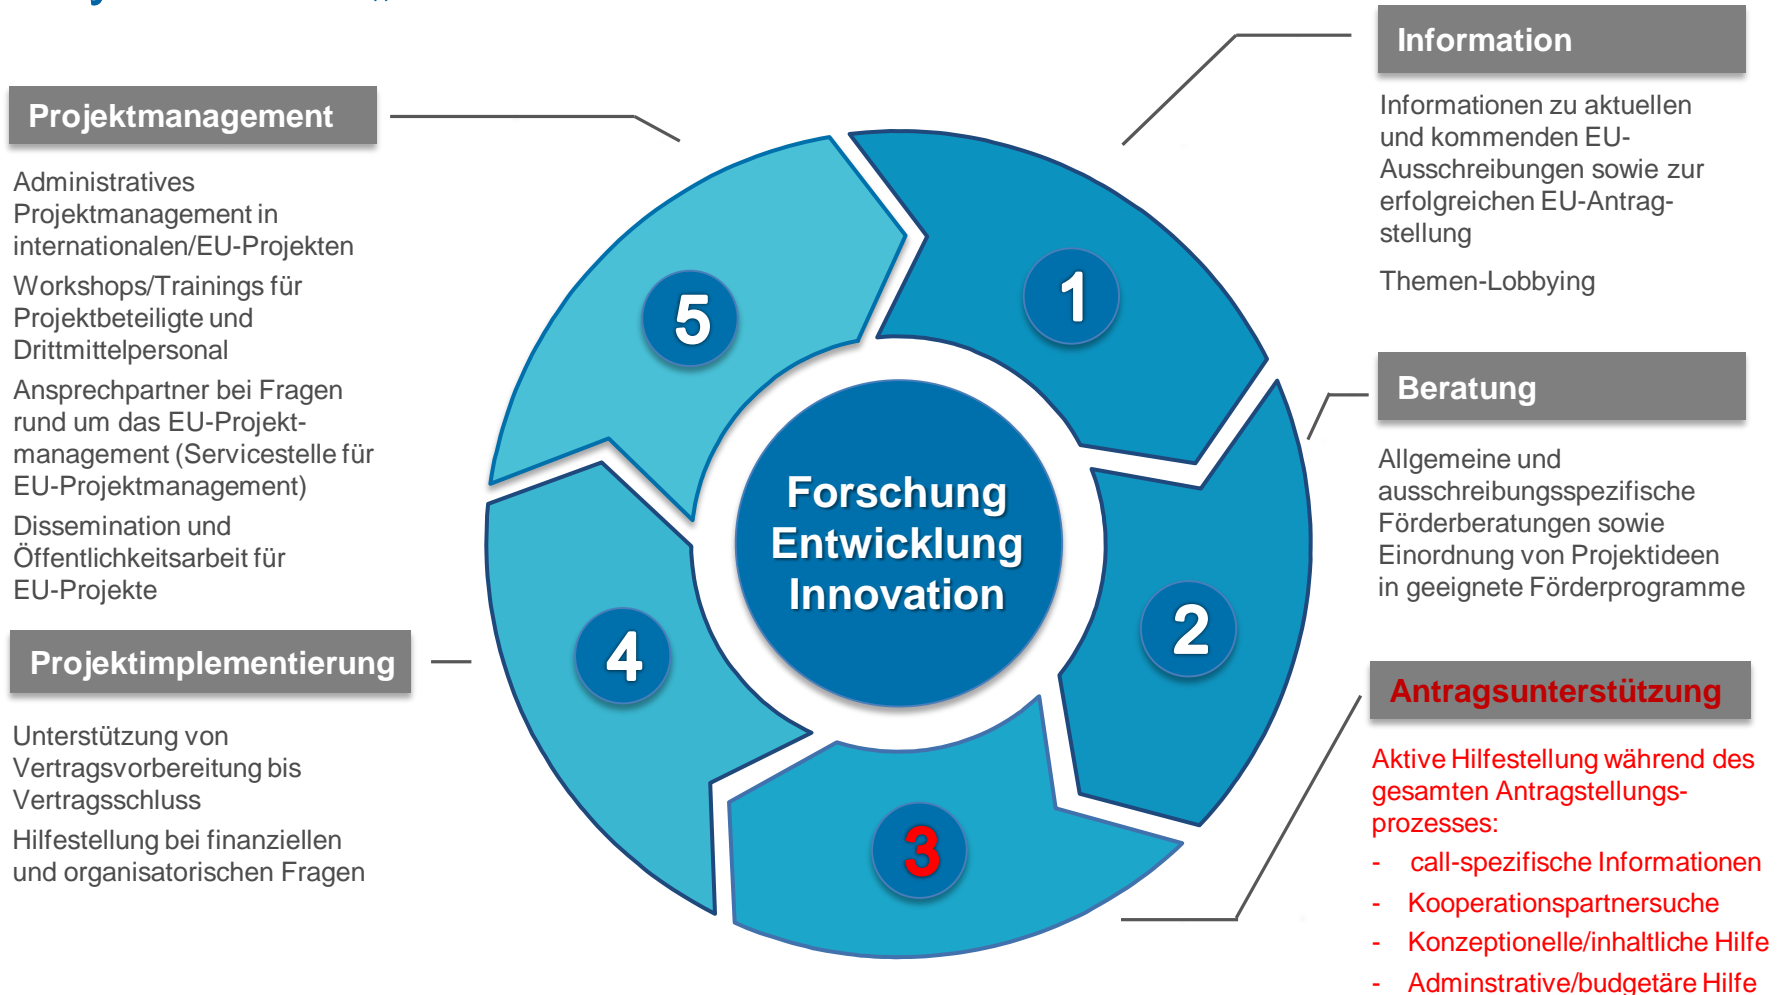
Information

Informationen zu aktuellen und kommenden EU-Ausschreibungen sowie zur erfolgreichen EU-Antragstellung

Themen-Lobbying

Projektmanagement

Administratives Projektmanagement in internationalen/EU-Projekten

Workshops/Trainings für Projektbeteiligte und Drittmittelpersonal

Ansprechpartner bei Fragen rund um das EU-Projektmanagement (Servicestelle für EU-Projektmanagement)

Dissemination und Öffentlichkeitsarbeit für EU-Projekte

5

1

Forschung Entwicklung Innovation

Beratung

Allgemeine und ausschreibungsspezifische Förderberatungen sowie Einordnung von Projektideen in geeignete Förderprogramme

4

2

Projektimplementierung

Unterstützung von Vertragsvorbereitung bis Vertragsschluss

Hilfestellung bei finanziellen und organisatorischen Fragen

3

Antragsunterstützung

Aktive Hilfestellung während des gesamten Antragstellungsprozesses:

- call-spezifische Informationen
- Kooperationspartnersuche
- Konzeptionelle/inhaltliche Hilfe
- Adminstrative/budgetäre Hilfe